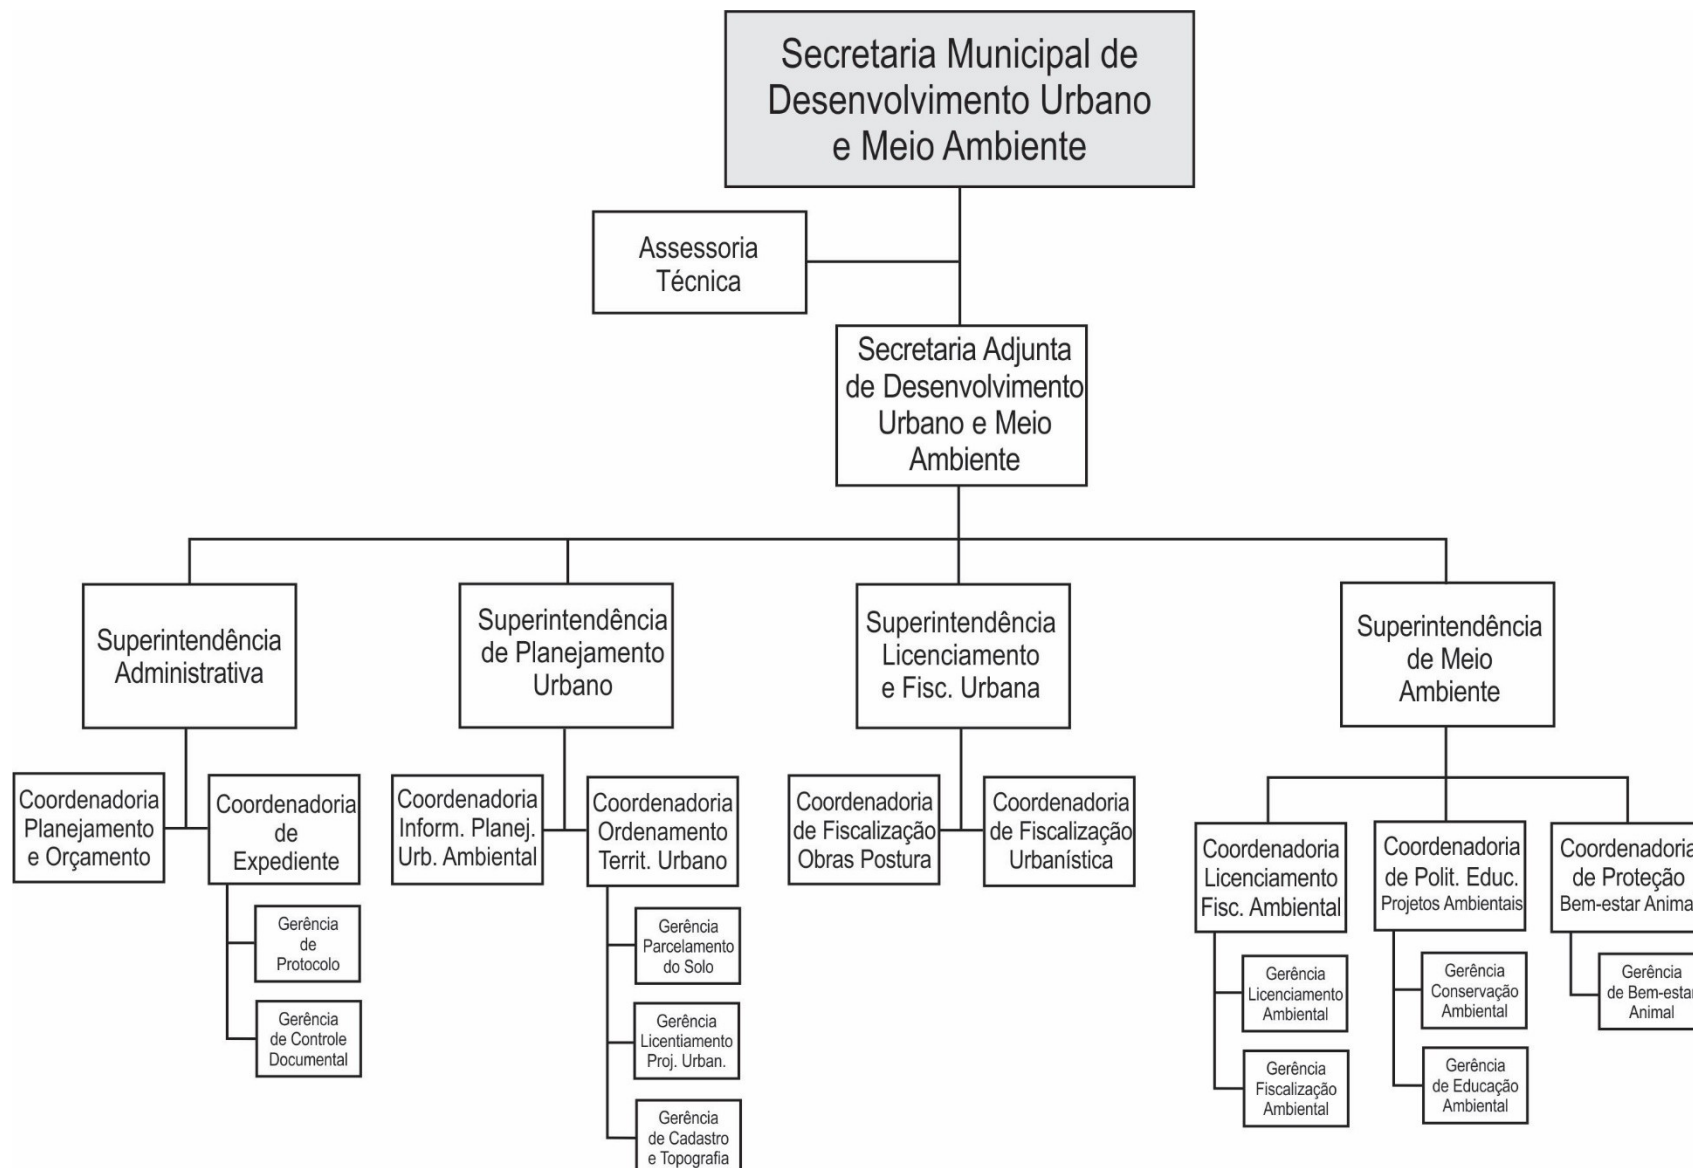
Secretaria Municipal de Desenvolvimento Urbano e Meio Ambiente

Assessoria Técnica

Secretaria Adjunta de Desenvolvimento Urbano e Meio Ambiente

Superintendência Administrativa

Coordenadoria Planejamento e Orçamento

Coordenadoria de Expediente

Gerência de Protocolo

Gerência de Controle Documental

Superintendência de Planejamento Urbano

Coordenadoria Inform. Planej. Urb. Ambiental

Coordenadoria Ordenamento Territ. Urbano

Gerência Parcelamento do Solo

Gerência Licentiamento Proj. Urban.

Gerência de Cadastro e Topografia

Superintendência Licenciamento e Fisc. Urbana

Coordenadoria de Fiscalização Obras Postura

Coordenadoria de Fiscalização Urbanística

Superintendência de Meio Ambiente

Coordenadoria Licenciamento Fisc. Ambiental

Gerência Licenciamento Ambiental

Gerência Fiscalização Ambiental

Coordenadoria de Polit. Educ. Projetos Ambientais

Gerência Conservação Ambiental

Gerência de Educação Ambiental

Coordenadoria de Proteção Bem-estar Anima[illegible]

Gerência de Bem-estar Animal